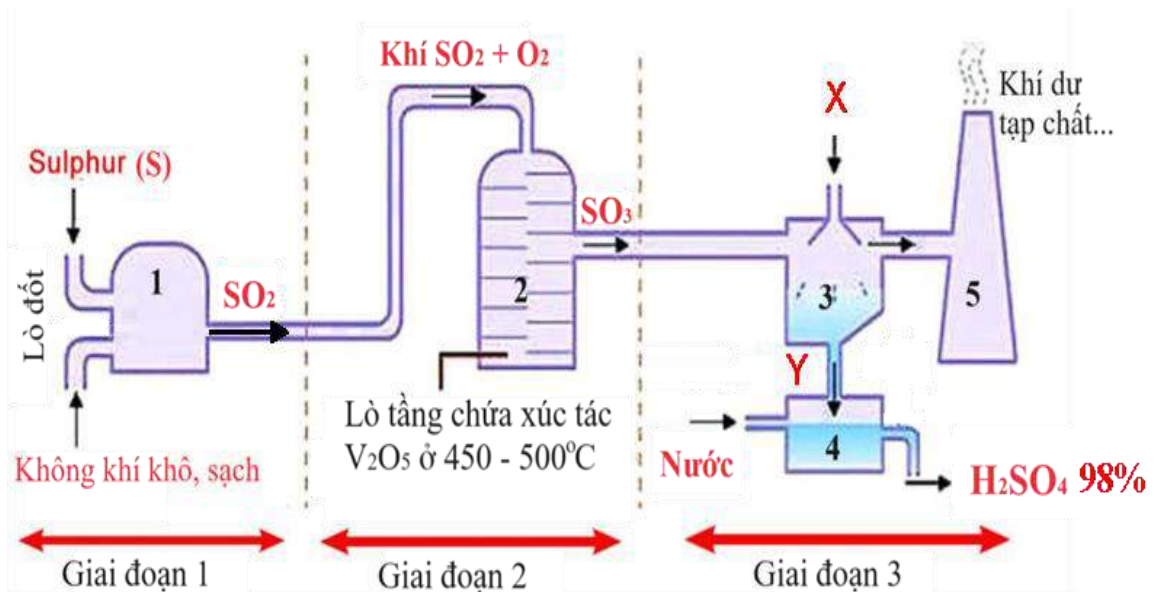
Khí $SO_2 + O_2$

Sulphur (S)

Lò đốt

1

$SO_2$

2

$SO_3$

X

Khí dư tạp chất...

3

5

Y

4

Lò tầng chứa xúc tác $V_2O_5$ ở 450 - 500$^oC$

Không khí khô, sạch

Nước

$H_2SO_4$ 98%

Giai đoạn 1

Giai đoạn 2

Giai đoạn 3